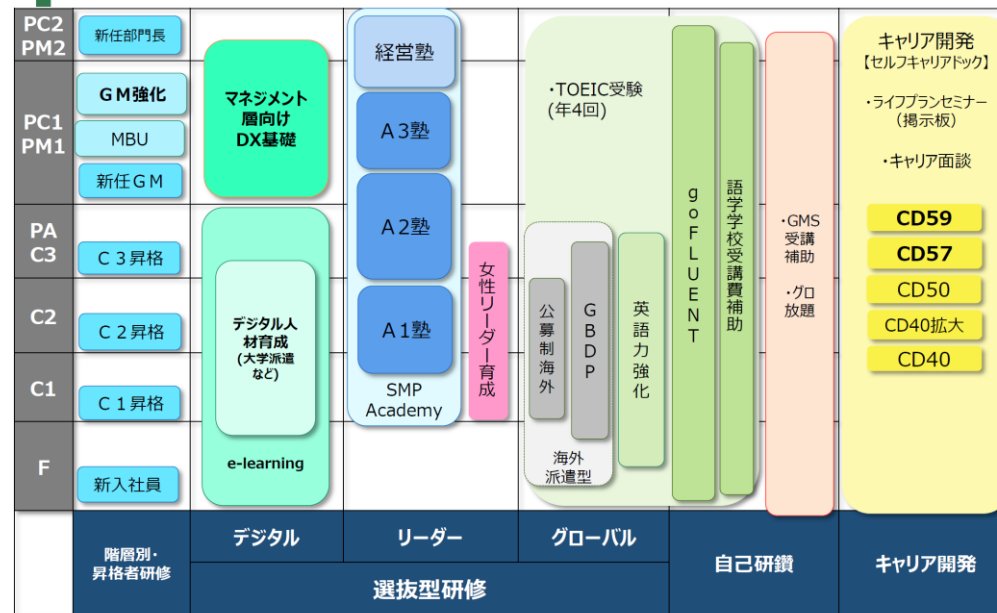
PC2 PM2
PC1 PM1
PA C3
C2
C1
F

新任部門長
GM強化
MBU
新任GM
C3昇格
C2昇格
C1昇格
新入社員

マネジメント層向けDX基礎

デジタル人材育成（大学派遣など）
e-learning

経営塾
A3塾
A2塾
A1塾
SMP Academy

女性リーダー育成

・TOEIC受験（年4回）
公募制海外
GBDP
海外派遣型
英語力強化

goFLUENT
語学学校受講費補助

・GMS受講補助
・グロ放題

キャリア開発
【セルフキャリアドック】
・ライフプランセミナー（掲示板）
・キャリア面談
CD59
CD57
CD50
CD40拡大
CD40

| 階層別・昇格者研修 | デジタル | リーダー | グローバル | 自己研鑽 | キャリア開発 |
|---|---|---|---|---|---|
| | 選抜型研修 | | | | |